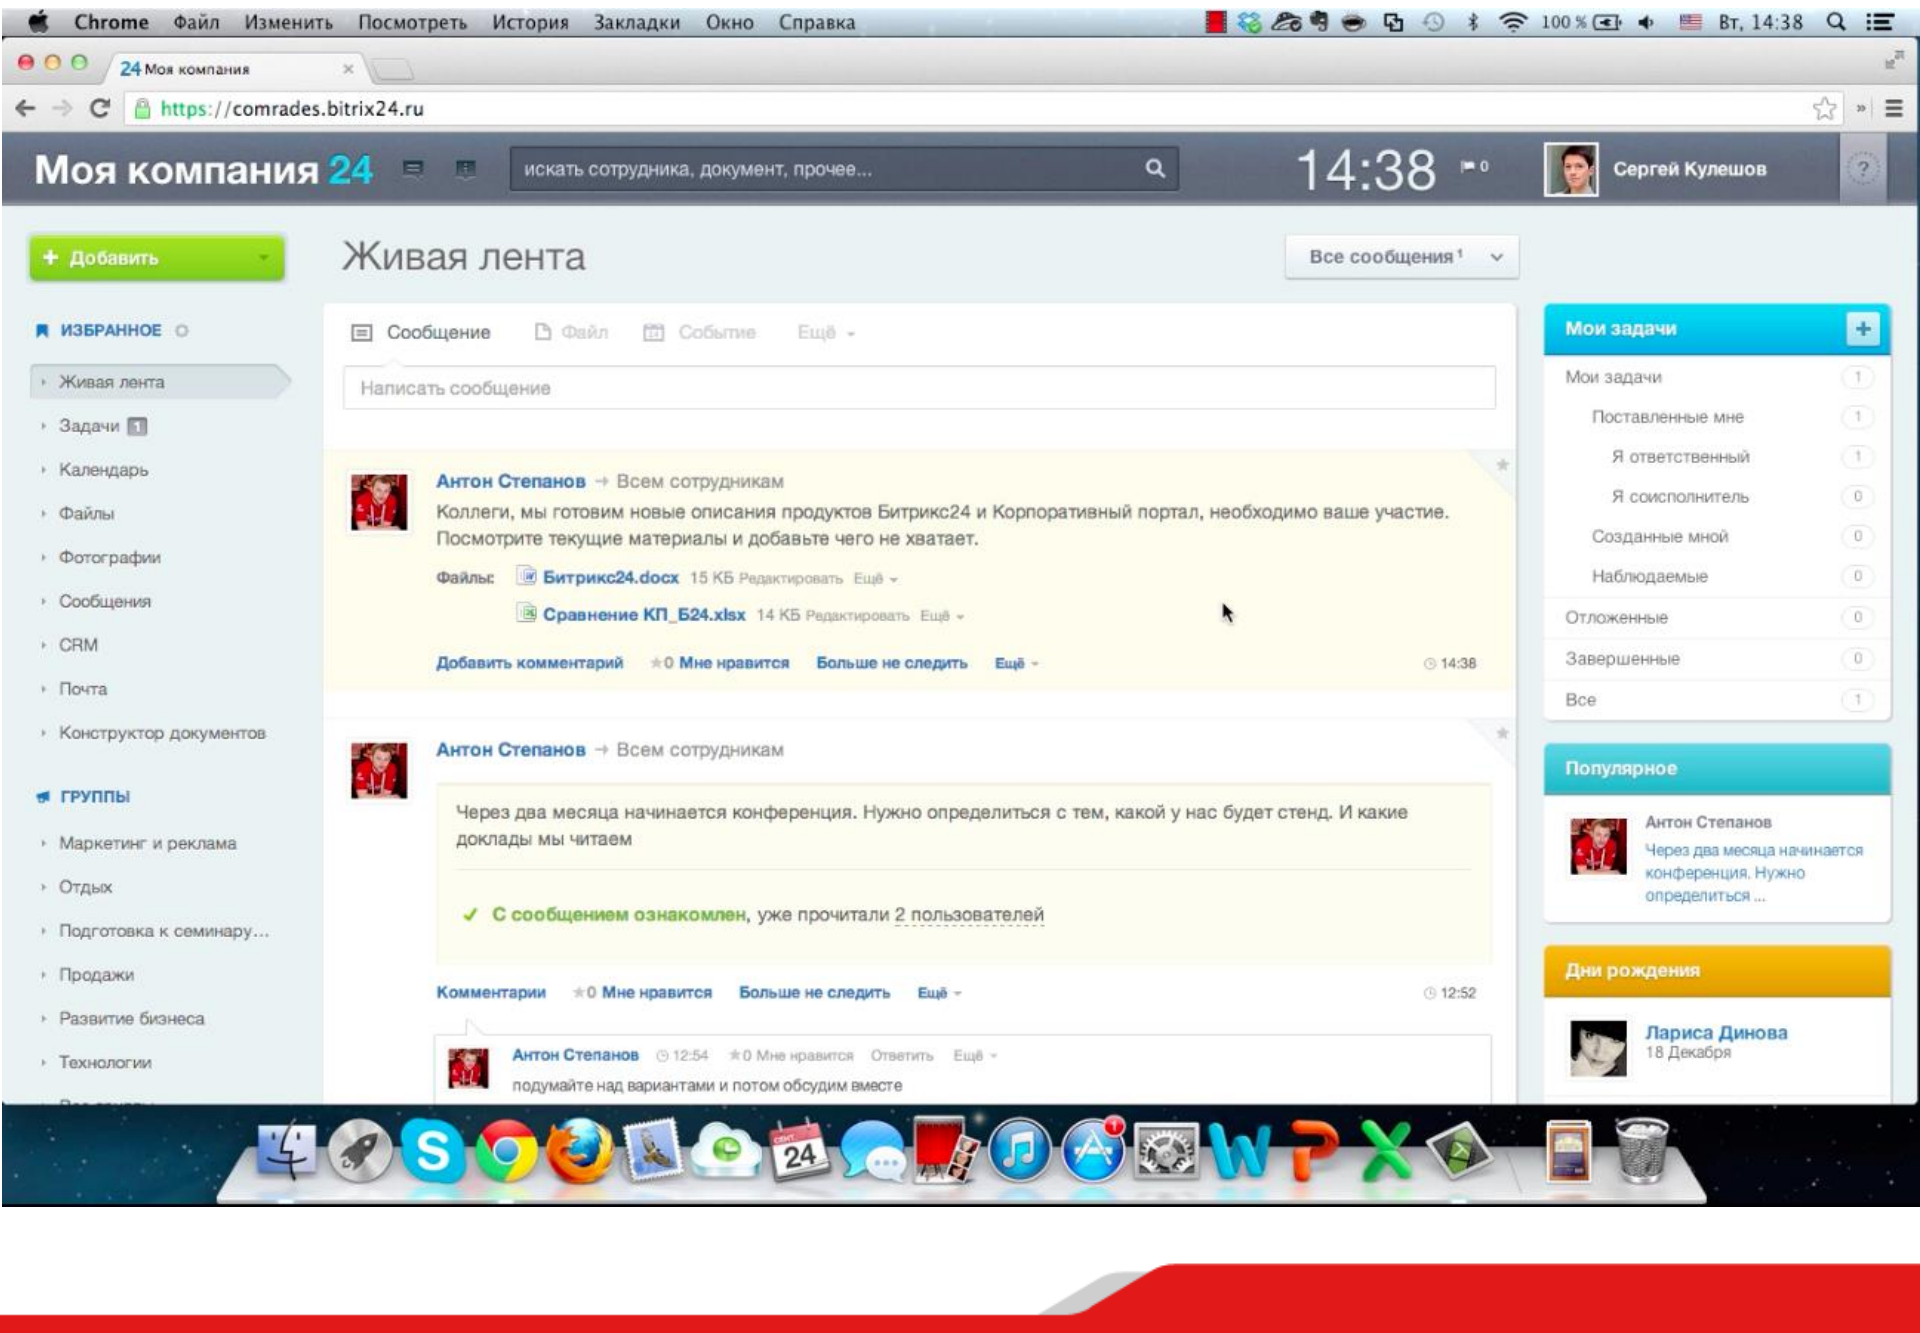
Chrome Файл Изменить Посмотреть История Закладки Окно Справка 100 % Вт, 14:38

24 Моя компания ×

https://comrades.bitrix24.ru

Моя компания 24 искать сотрудника, документ, прочее... 14:38 0 Сергей Кулешов ?

+ Добавить

Живая лента Все сообщения 1

ИЗБРАННОЕ

Живая лента
Задачи 1
Календарь
Файлы
Фотографии
Сообщения
CRM
Почта
Конструктор документов

ГРУППЫ

Маркетинг и реклама
Отдых
Подготовка к семинару...
Продажи
Развитие бизнеса
Технологии

Сообщение Файл Событие Ещё

Написать сообщение

Антон Степанов → Всем сотрудникам

Коллеги, мы готовим новые описания продуктов Битрикс24 и Корпоративный портал, необходимо ваше участие. Посмотрите текущие материалы и добавьте чего не хватает.

Файлы: Битрикс24.docx 15 КБ Редактировать Ещё
Сравнение КП_Б24.xlsx 14 КБ Редактировать Ещё

Добавить комментарий 0 Мне нравится Больше не следить Ещё 14:38

Антон Степанов → Всем сотрудникам

Через два месяца начинается конференция. Нужно определиться с тем, какой у нас будет стенд. И какие доклады мы читаем

✓ С сообщением ознакомлен, уже прочитали 2 пользователей

Комментарии 0 Мне нравится Больше не следить Ещё 12:52

Антон Степанов 12:54 0 Мне нравится Ответить Ещё
подумайте над вариантами и потом обсудим вместе

Мои задачи +
Мои задачи 1
Поставленные мне 1
Я ответственный 1
Я соисполнитель 0
Созданные мной 0
Наблюдаемые 0
Отложенные 0
Завершенные 0
Все 1

Популярное
Антон Степанов
Через два месяца начинается конференция. Нужно определиться ...

Дни рождения
Лариса Динова
18 Декабря